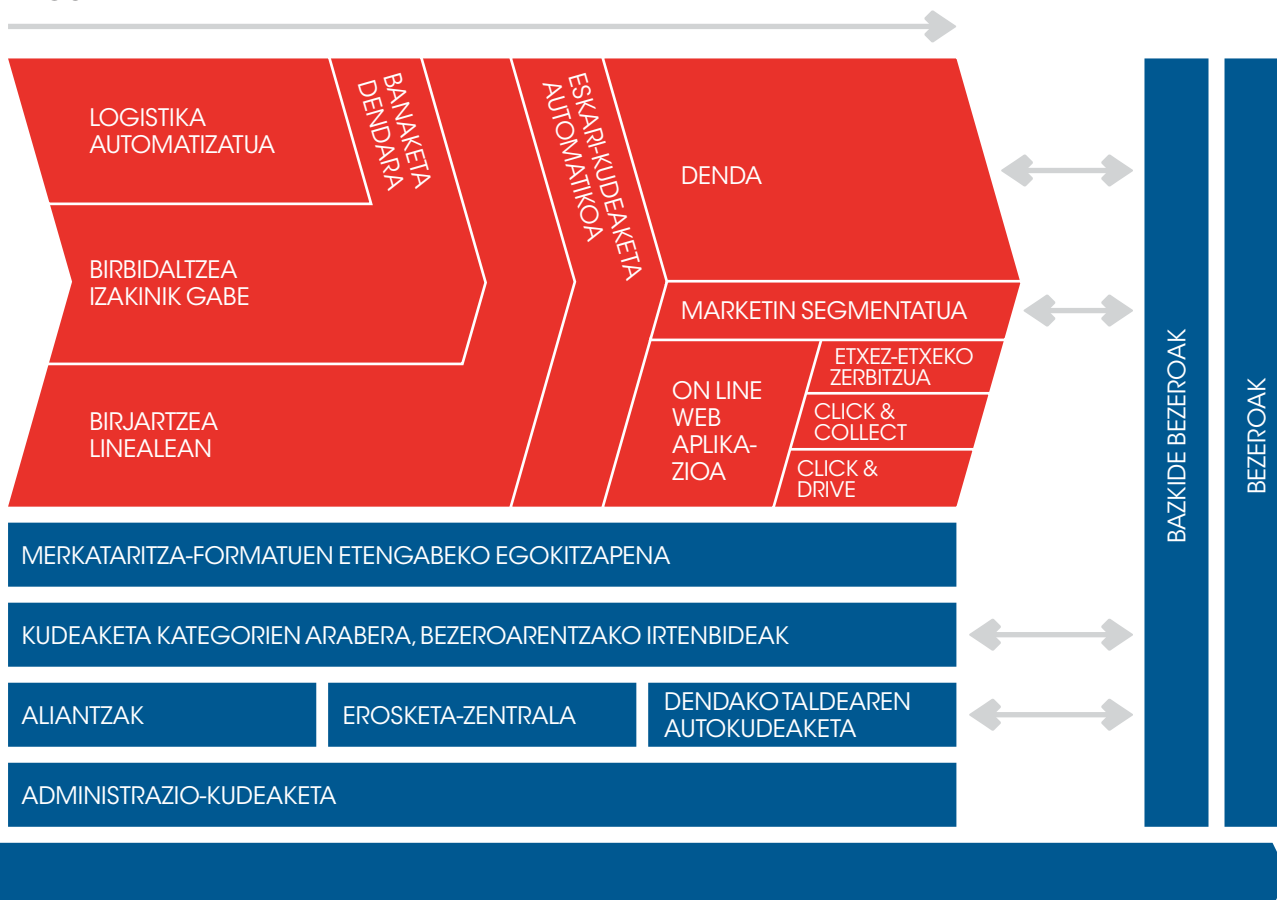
LOGISTIKA AUTOMATIZATUA

BANAKETA DENDARA

ESKARI-KUDEAKETA AUTOMATIKOA

DENDA

BIRBIDALTZEA IZAKINIK GABE

MARKETIN SEGMENTATUA

BIRJARTZEA LINEALEAN

ON LINE WEB APLIKAZIOA

ETXEZ-ETXEKO ZERBITZUA

CLICK & COLLECT

CLICK & DRIVE

MERKATARITZA-FORMATUEN ETENGABEKO EGOKITZAPENA

KUDEAKETA KATEGORIEN ARABERA, BEZEROARENTZAKO IRTENBIDEAK

ALIANTZAK

EROSKETA-ZENTRALA

DENDAKO TALDEAREN AUTOKUDEAKETA

ADMINISTRAZIO-KUDEAKETA

BAZKIDE BEZEROAK

BEZEROAK